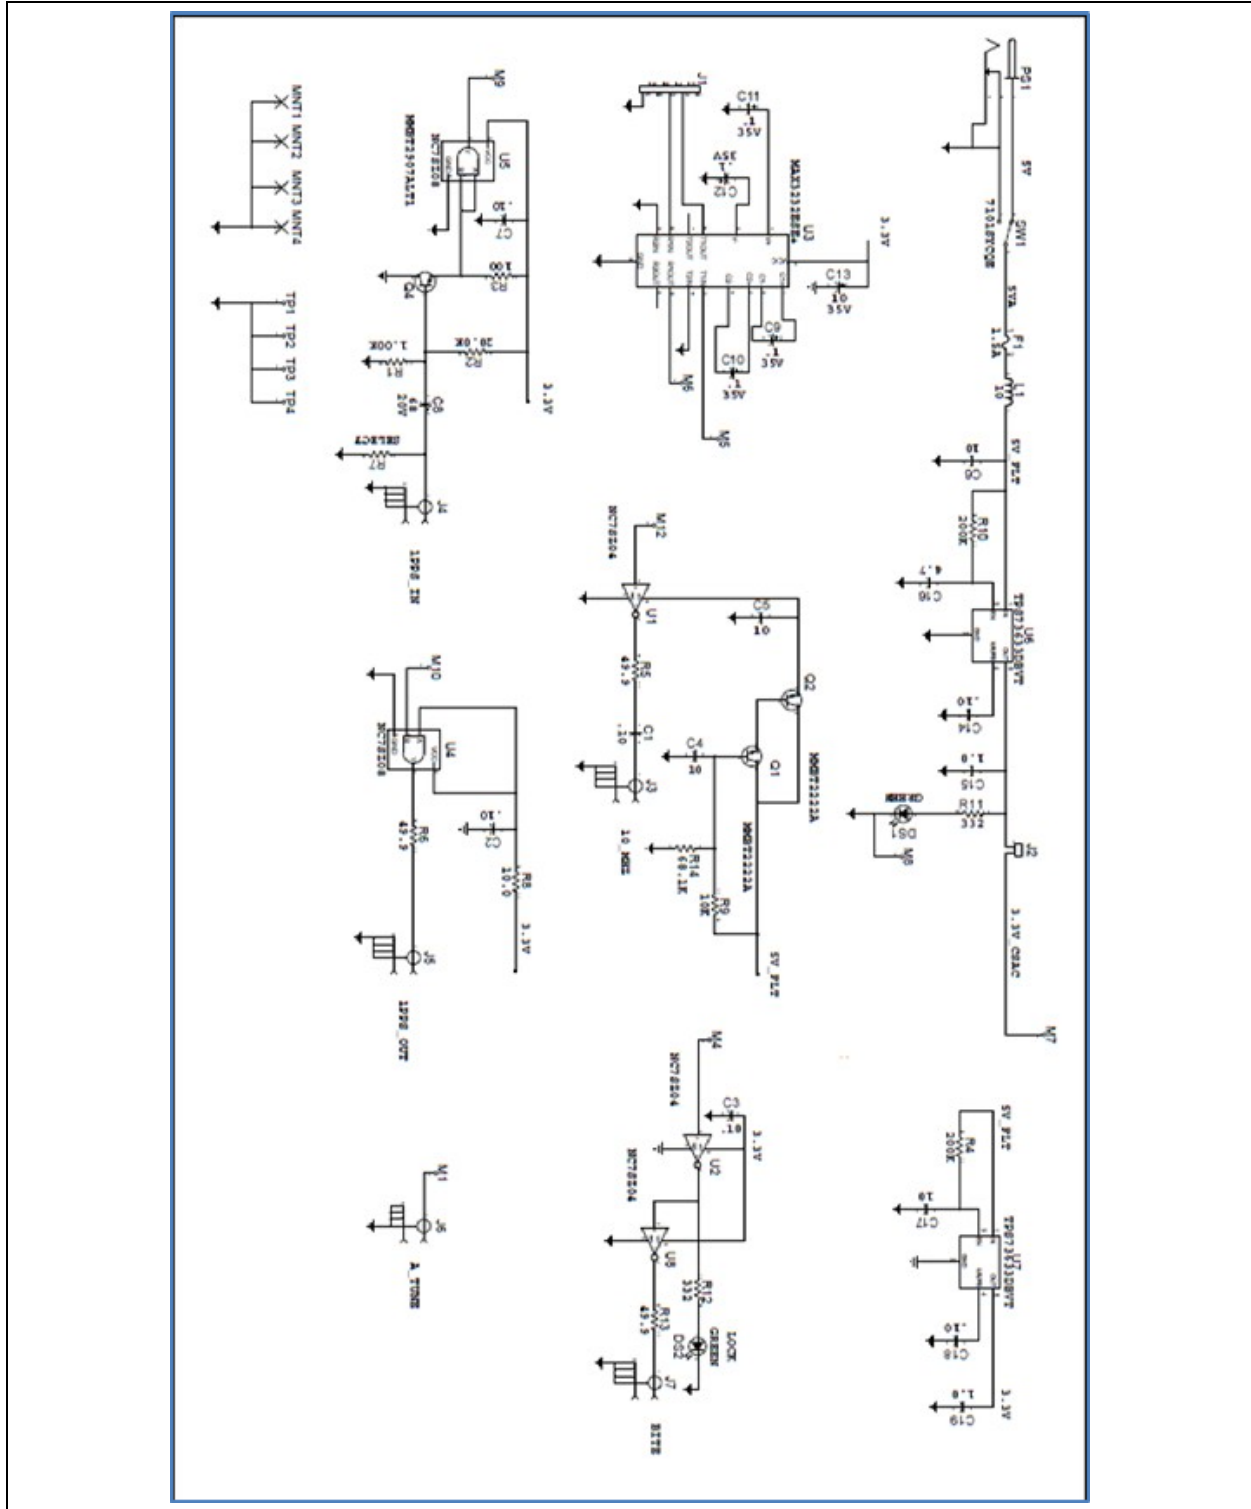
PG1
5V
7101SYCQE
SW1
5VA
F1
1.1A
L1
10
5V_FLT
C8
10
R10
200K
C16
4.7
U6
TPS73633DBVT
C14
.10
C15
1.0
R11
332
DS1
GREEN
M8
J2
3.3V_CSAC
M7
J1
C11
.1
35V
MAX3232EEE
U3
3.3V
C12
.1
35V
C13
10
35V
C9
.1
35V
C10
.1
35V
M6
M5
M9
U5
NC7SZ08
MMBT3907ALT1
C7
.10
R3
100
Q4
R2
20.0K
R1
1.00K
C6
68
20V
3.3V
R7
SELECT
J4
1PPS_IN
MNT1
MNT2
MNT3
MNT4
TP1
TP2
TP3
TP4
M12
NC7SZ04
U1
C5
10
Q2
R5
49.9
C1
.10
C4
10
Q1
MMBT2222A
MMBT2222A
J3
10_MHZ
R14
68.1K
R9
10K
5V_FLT
M10
NC7SZ08
U4
R6
49.9
C2
.10
R8
10.0
3.3V
J5
1PPS_OUT
M4
NC7SZ04
C3
.10
3.3V
U2
NC7SZ04
U8
R12
332
R13
49.9
LOCK
GREEN
DS2
J7
BITE
M1
J6
A_TUNE
5V_FLT
R4
200K
C17
10
U7
TPS73633DBVT
C18
.10
3.3V
C19
1.0